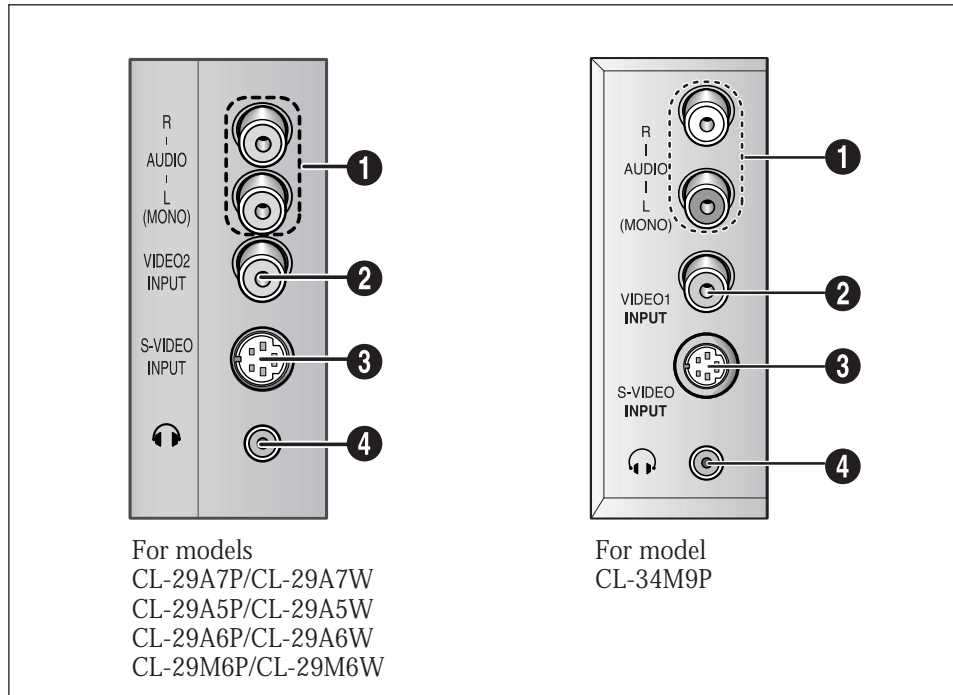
R
-
AUDIO
-
L
(MONO)

VIDEO2
INPUT

S-VIDEO
INPUT

❶
❷
❸
❹

For models
CL-29A7P/CL-29A7W
CL-29A5P/CL-29A5W
CL-29A6P/CL-29A6W
CL-29M6P/CL-29M6W

R
I
AUDIO
I
L
(MONO)

VIDEO1
INPUT

S-VIDEO
INPUT

❶
❷
❸
❹

For model
CL-34M9P